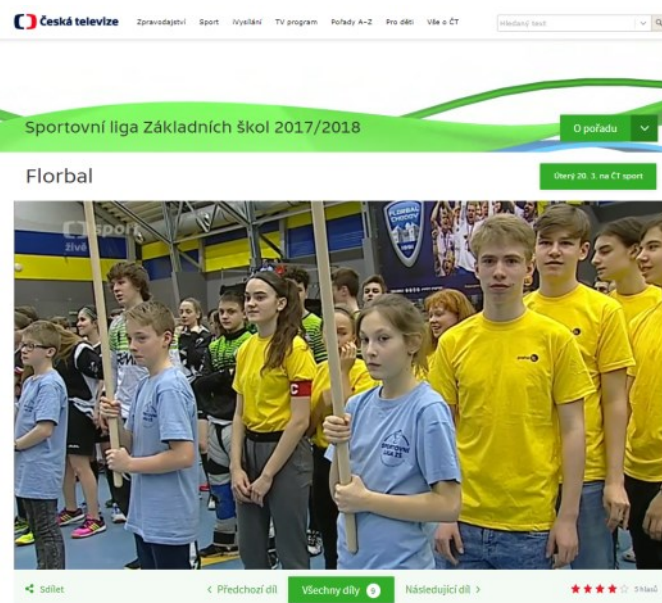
Česká televize
Zpravodajství Sport iVysílání TV program Pořady A–Z Pro děti Vše o ČT
Hledaný text

Sportovní liga Základních škol 2017/2018
O pořadu

Florbal
Úterý 20. 3. na ČT sport

ČT sport živě
FLORBAL CHODOV
C
SPORTOVNÍ LIGA ZŠ

Sdílet
‹ Předchozí díl
Všechny díly 9
Následující díl ›
5 hlasů